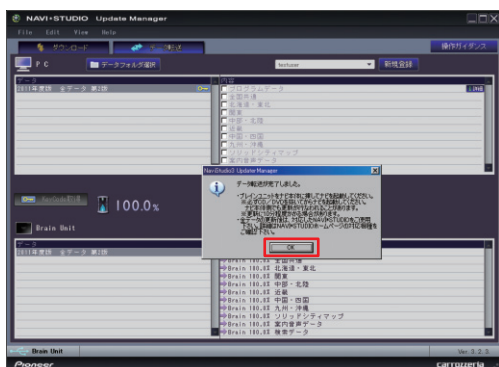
NAVI*STUDIO Update Manager

File Edit View Help

ダウンロード

操作ガイダンス

PC

データフォルダ選択

新規登録

データ

2011年度版 全データ 第2版

内容

プログラムデータ

全国共通

北海道・東北

関東

中部・北陸

近畿

中国・四国

九州・沖縄

ソリッドシティマップ

案内音声データ

100.0%

Brain Unit

2011年度版 全データ 第2版

Brain 100.0% 全国共通

Brain 100.0% 北海道・東北

Brain 100.0% 関東

Brain 100.0% 中部・北陸

Brain 100.0% 近畿

Brain 100.0% 中国・四国

Brain 100.0% 九州・沖縄

Brain 100.0% ソリッドシティマップ

Brain 100.0% 案内音声データ

Brain 100.0% 検索データ

NaviStudio3 Update Manager

データ転送が完了しました。

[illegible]

OK

Brain Unit

Pioneer

carrozzeria

Ver. 3.2.3